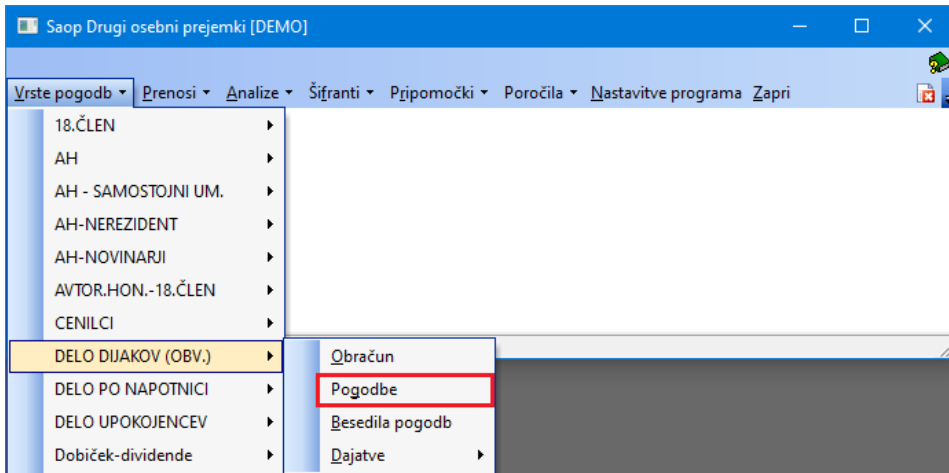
Saop Drugi osebni prejemki [DEMO]

Vrste pogodb ▾ Prenosi ▾ Analize ▾ Šifranti ▾ Pripomočki ▾ Poročila ▾ Nastavitve programa Zapri

18.ČLEN
AH
AH - SAMOSTOJNI UM.
AH-NEREZIDENT
AH-NOVINARJI
AVTOR.HON.-18.ČLEN
CENILCI
DELO DIJAKOV (OBV.)
DELO PO NAPOTNICI
DELO UPOKOJENCEV
Dobiček-dividende

Obračun
Pogodbe
Besedila pogodb
Dajatve